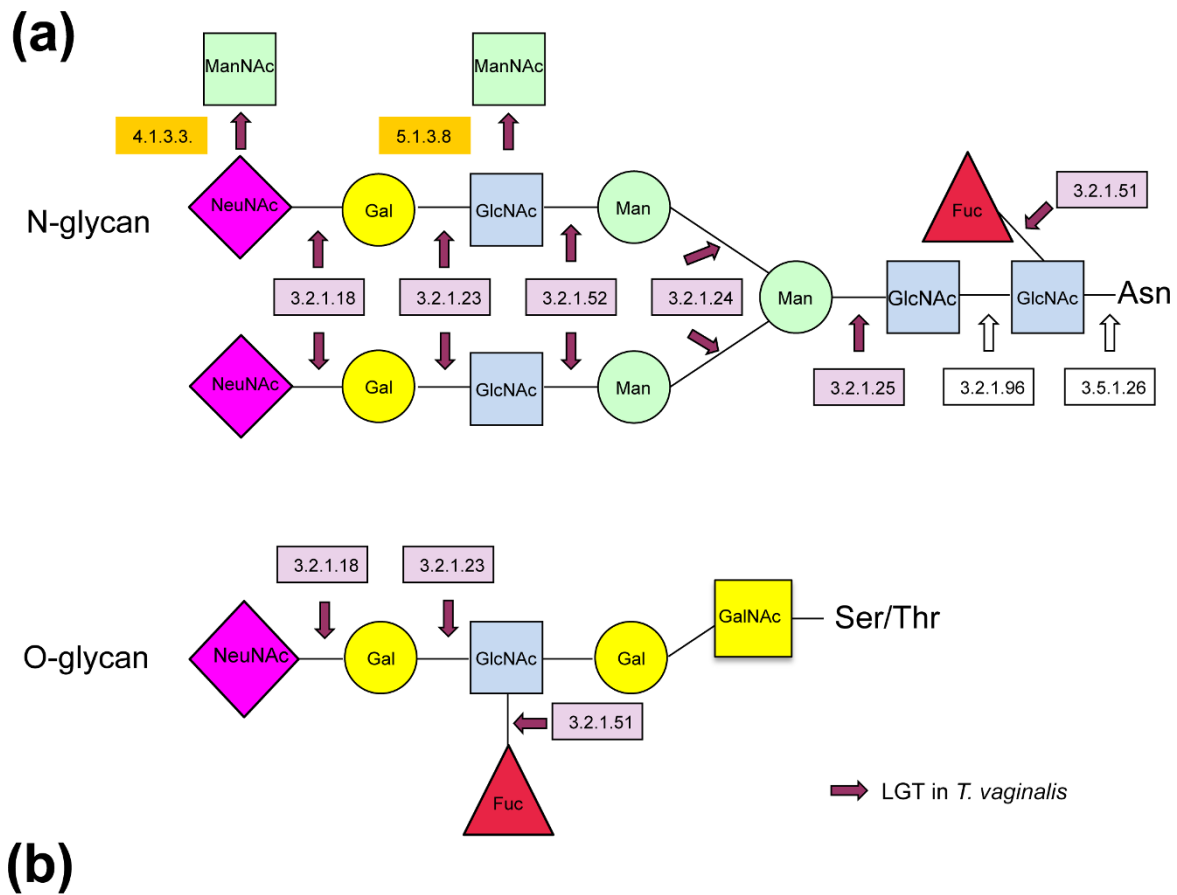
(a)

ManNAc

ManNAc

4.1.3.3.

5.1.3.8

N-glycan

NeuNAc

Gal

GlcNAc

Man

Fuc

3.2.1.51

3.2.1.18

3.2.1.23

3.2.1.52

3.2.1.24

Man

GlcNAc

GlcNAc

Asn

NeuNAc

Gal

GlcNAc

Man

3.2.1.25

3.2.1.96

3.5.1.26

3.2.1.18

3.2.1.23

O-glycan

NeuNAc

Gal

GlcNAc

Gal

GalNAc

Ser/Thr

3.2.1.51

Fuc

LGT in *T. vaginalis*

(b)